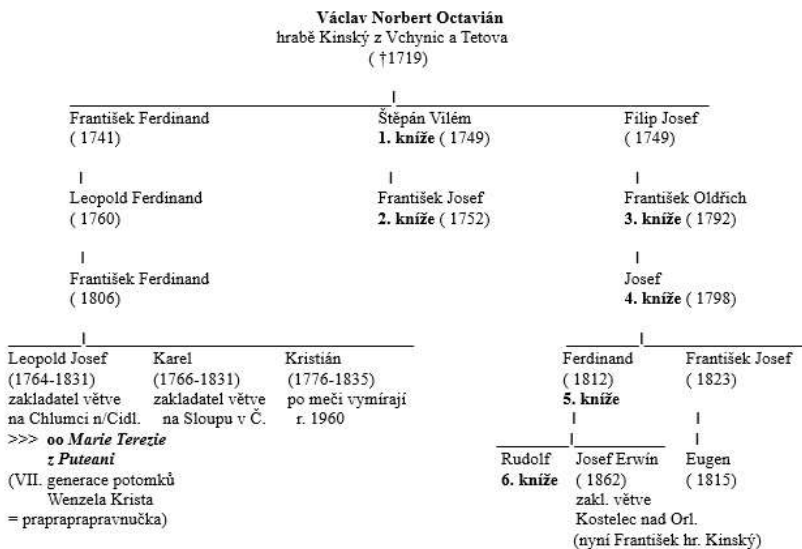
Václav Norbert Octavián
hrabě Kinský z Vchynic a Tetova
( †1719)

František Ferdinand
( 1741)

Leopold Ferdinand
( 1760)

František Ferdinand
( 1806)

Štěpán Vilém
**1. kníže** ( 1749)

František Josef
**2. kníže** ( 1752)

Filip Josef
( 1749)

František Oldřich
**3. kníže** ( 1792)

Josef
**4. kníže** ( 1798)

Leopold Josef
(1764-1831)
zakladatel větve
na Chlumci n/Cidl.
>>> **oo *Marie Terezie z Puteani***
(VII. generace potomků Wenzela Krista = prapraprapravnučka)

Karel
(1766-1831)
zakladatel větve
na Sloupu v Č.

Kristián
(1776-1835)
po meči vymírají
r. 1960

Ferdinand
( 1812)
**5. kníže**

František Josef
( 1823)

Rudolf
**6. kníže**

Josef Erwín
( 1862)
zakl. větve
Kostelec nad Orl.
(nyní František hr. Kinský)

Eugen
( 1815)